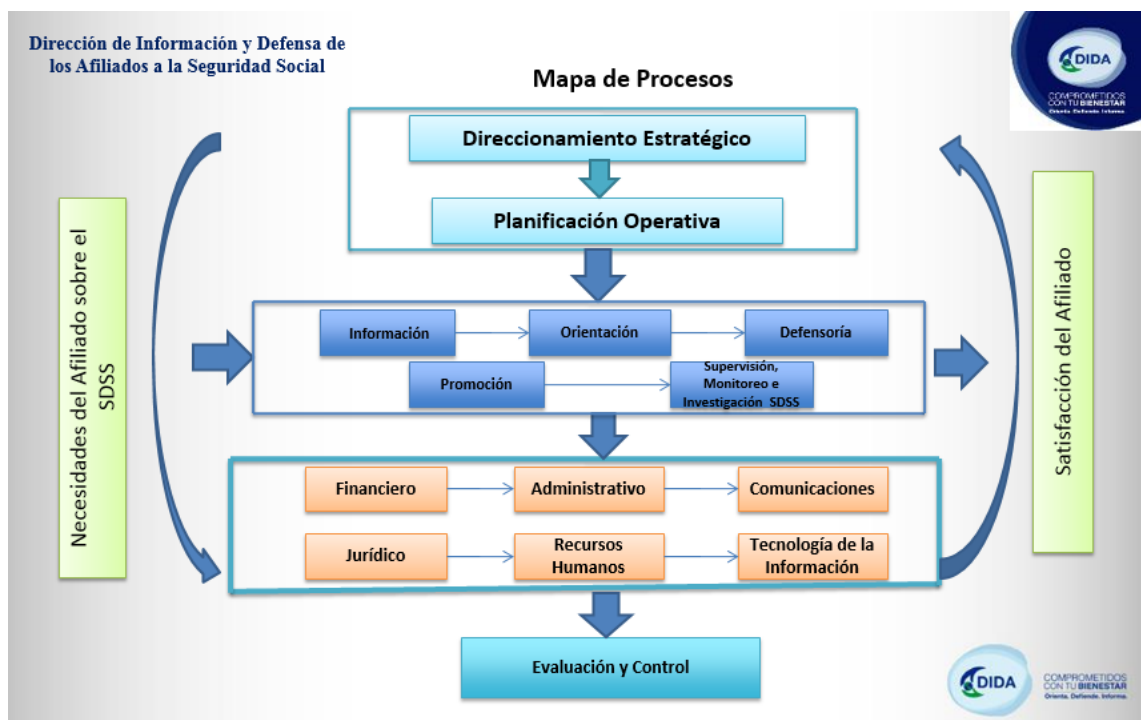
Dirección de Información y Defensa de los Afiliados a la Seguridad Social

DIDA
COMPROMETIDOS CON TU BIENESTAR
Orienta. Defiende. Informa.

Mapa de Procesos

Direccionamiento Estratégico

Planificación Operativa

Necesidades del Afiliado sobre el SDSS

Satisfacción del Afiliado

Información

Orientación

Defensoría

Promoción

Supervisión, Monitoreo e Investigación SDSS

Financiero

Administrativo

Comunicaciones

Jurídico

Recursos Humanos

Tecnología de la Información

Evaluación y Control

DIDA
COMPROMETIDOS CON TU BIENESTAR
Orienta. Defiende. Informa.